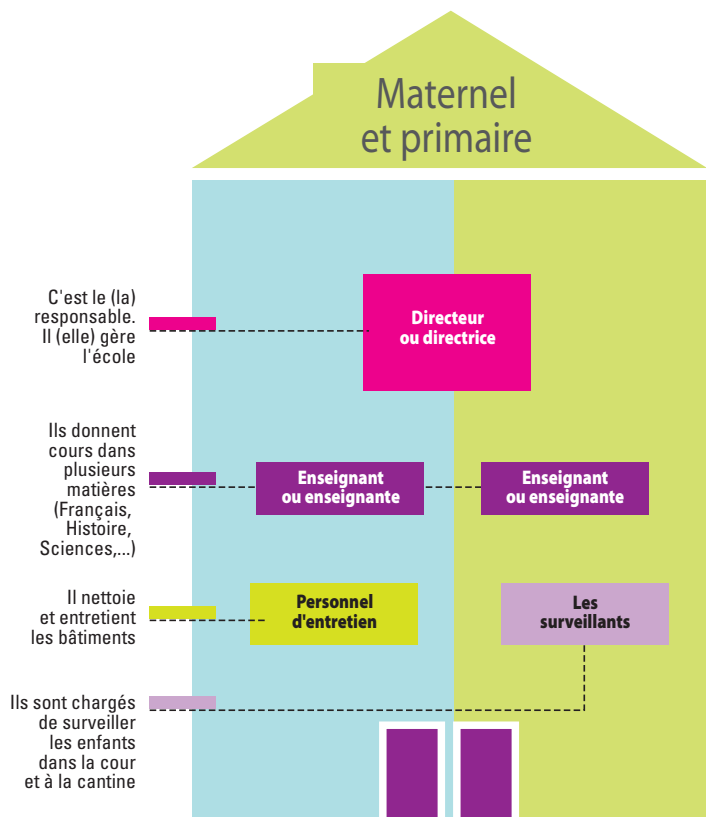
Maternel et primaire

C'est le (la) responsable. Il (elle) gère l'école

Directeur ou directrice

Ils donnent cours dans plusieurs matières (Français, Histoire, Sciences,...)

Enseignant ou enseignante

Enseignant ou enseignante

Il nettoie et entretient les bâtiments

Personnel d'entretien

Les surveillants

Ils sont chargés de surveiller les enfants dans la cour et à la cantine